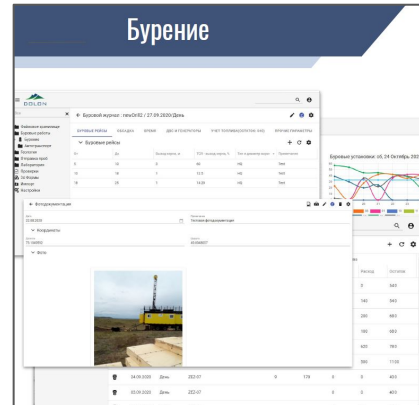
Бурение

EOLON

← Буровой журнал : newSt82 / 27.09.2020/День

БУРОВЫЕ РЕЙСЫ

Буровые рейсы

← Фотодокументация

Координаты

Фото

Буровые установки: c6, 24 Октябрь 202

Расход

Остаток

0

140

280

180

420

580

24.09.2020 День

25.09.2020 День

$\Sigma$52-07

$\Sigma$52-07

0

178

0

0

0

0